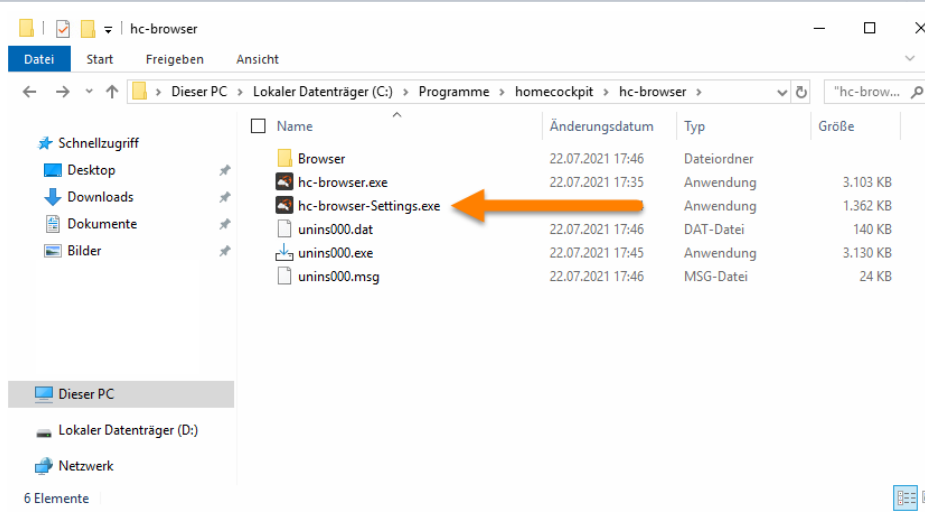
hc-browser

Datei Start Freigeben Ansicht

Dieser PC > Lokaler Datenträger (C:) > Programme > homecockpit > hc-browser >

"hc-brow...

Schnellzugriff
Desktop
Downloads
Dokumente
Bilder

Dieser PC

Lokaler Datenträger (D:)

Netzwerk

| Name | Änderungsdatum | Typ | Größe |
|---|---|---|---|
| Browser | 22.07.2021 17:46 | Dateiordner | |
| hc-browser.exe | 22.07.2021 17:35 | Anwendung | 3.103 KB |
| hc-browser-Settings.exe | | Anwendung | 1.362 KB |
| unins000.dat | 22.07.2021 17:46 | DAT-Datei | 140 KB |
| unins000.exe | 22.07.2021 17:45 | Anwendung | 3.130 KB |
| unins000.msg | 22.07.2021 17:46 | MSG-Datei | 24 KB |

6 Elemente